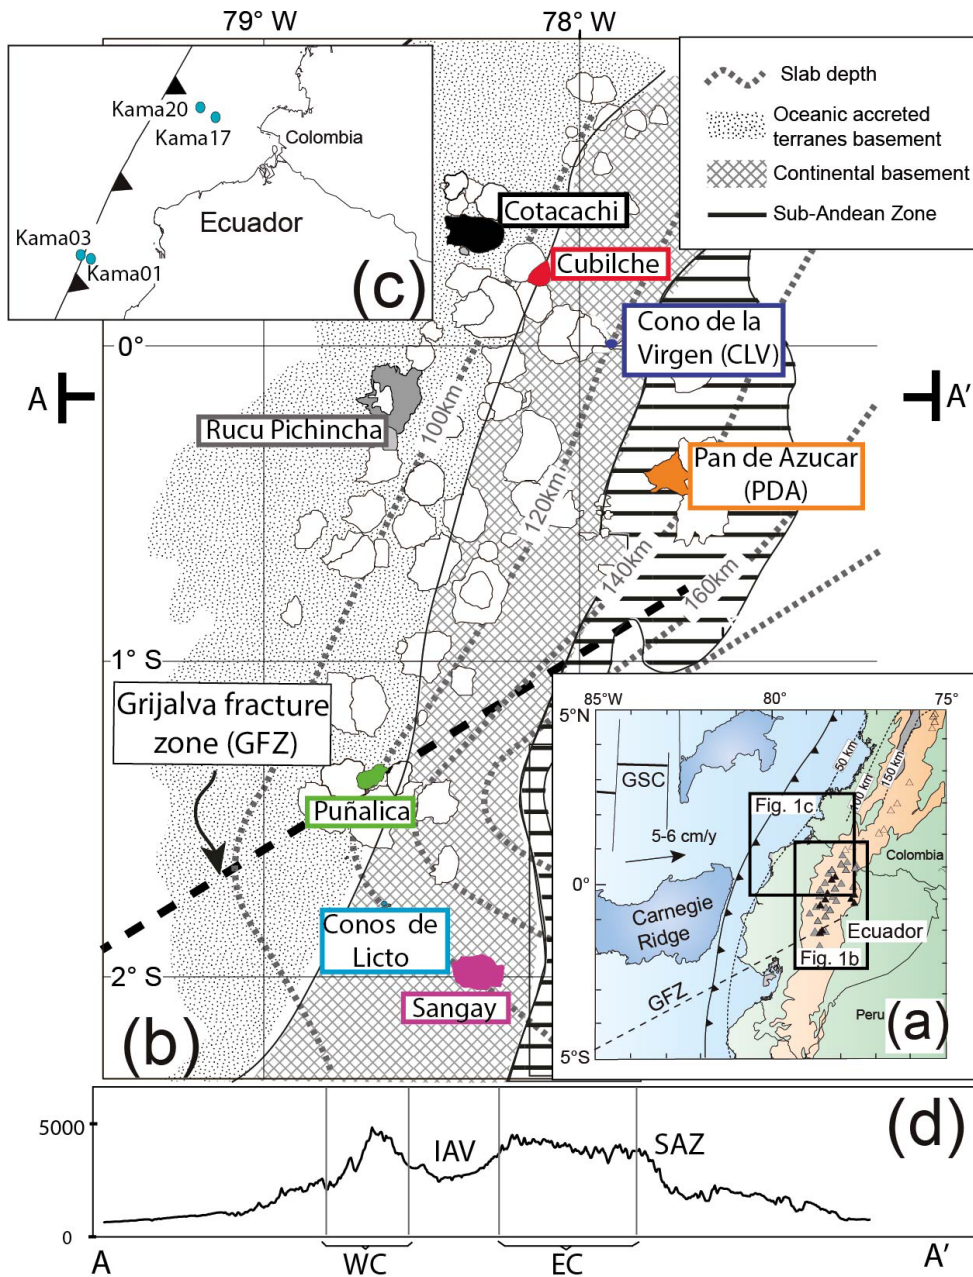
79° W

78° W

Kama20
Kama17
Colombia
Ecuador
Kama03
Kama01
(c)

Slab depth
Oceanic accreted terranes basement
Continental basement
Sub-Andean Zone

Cotacachi
Cubilche
Cono de la Virgen (CLV)
0°
A
A'
Rucu Pichincha
100km
120km
Pan de Azucar (PDA)
140km
160km
1° S
Grijalva fracture zone (GFZ)
Puñalica
Conos de Licto
2° S
Sangay
(b)

85°W
80°
75°
5°N
GSC
50 km
100 km
150 km
Fig. 1c
5-6 cm/y
Colombia
0°
Carnegie Ridge
Ecuador
Fig. 1b
GFZ
Peru
(a)
5°S

5000
0
(d)
IAV
SAZ
WC
EC
A
A'